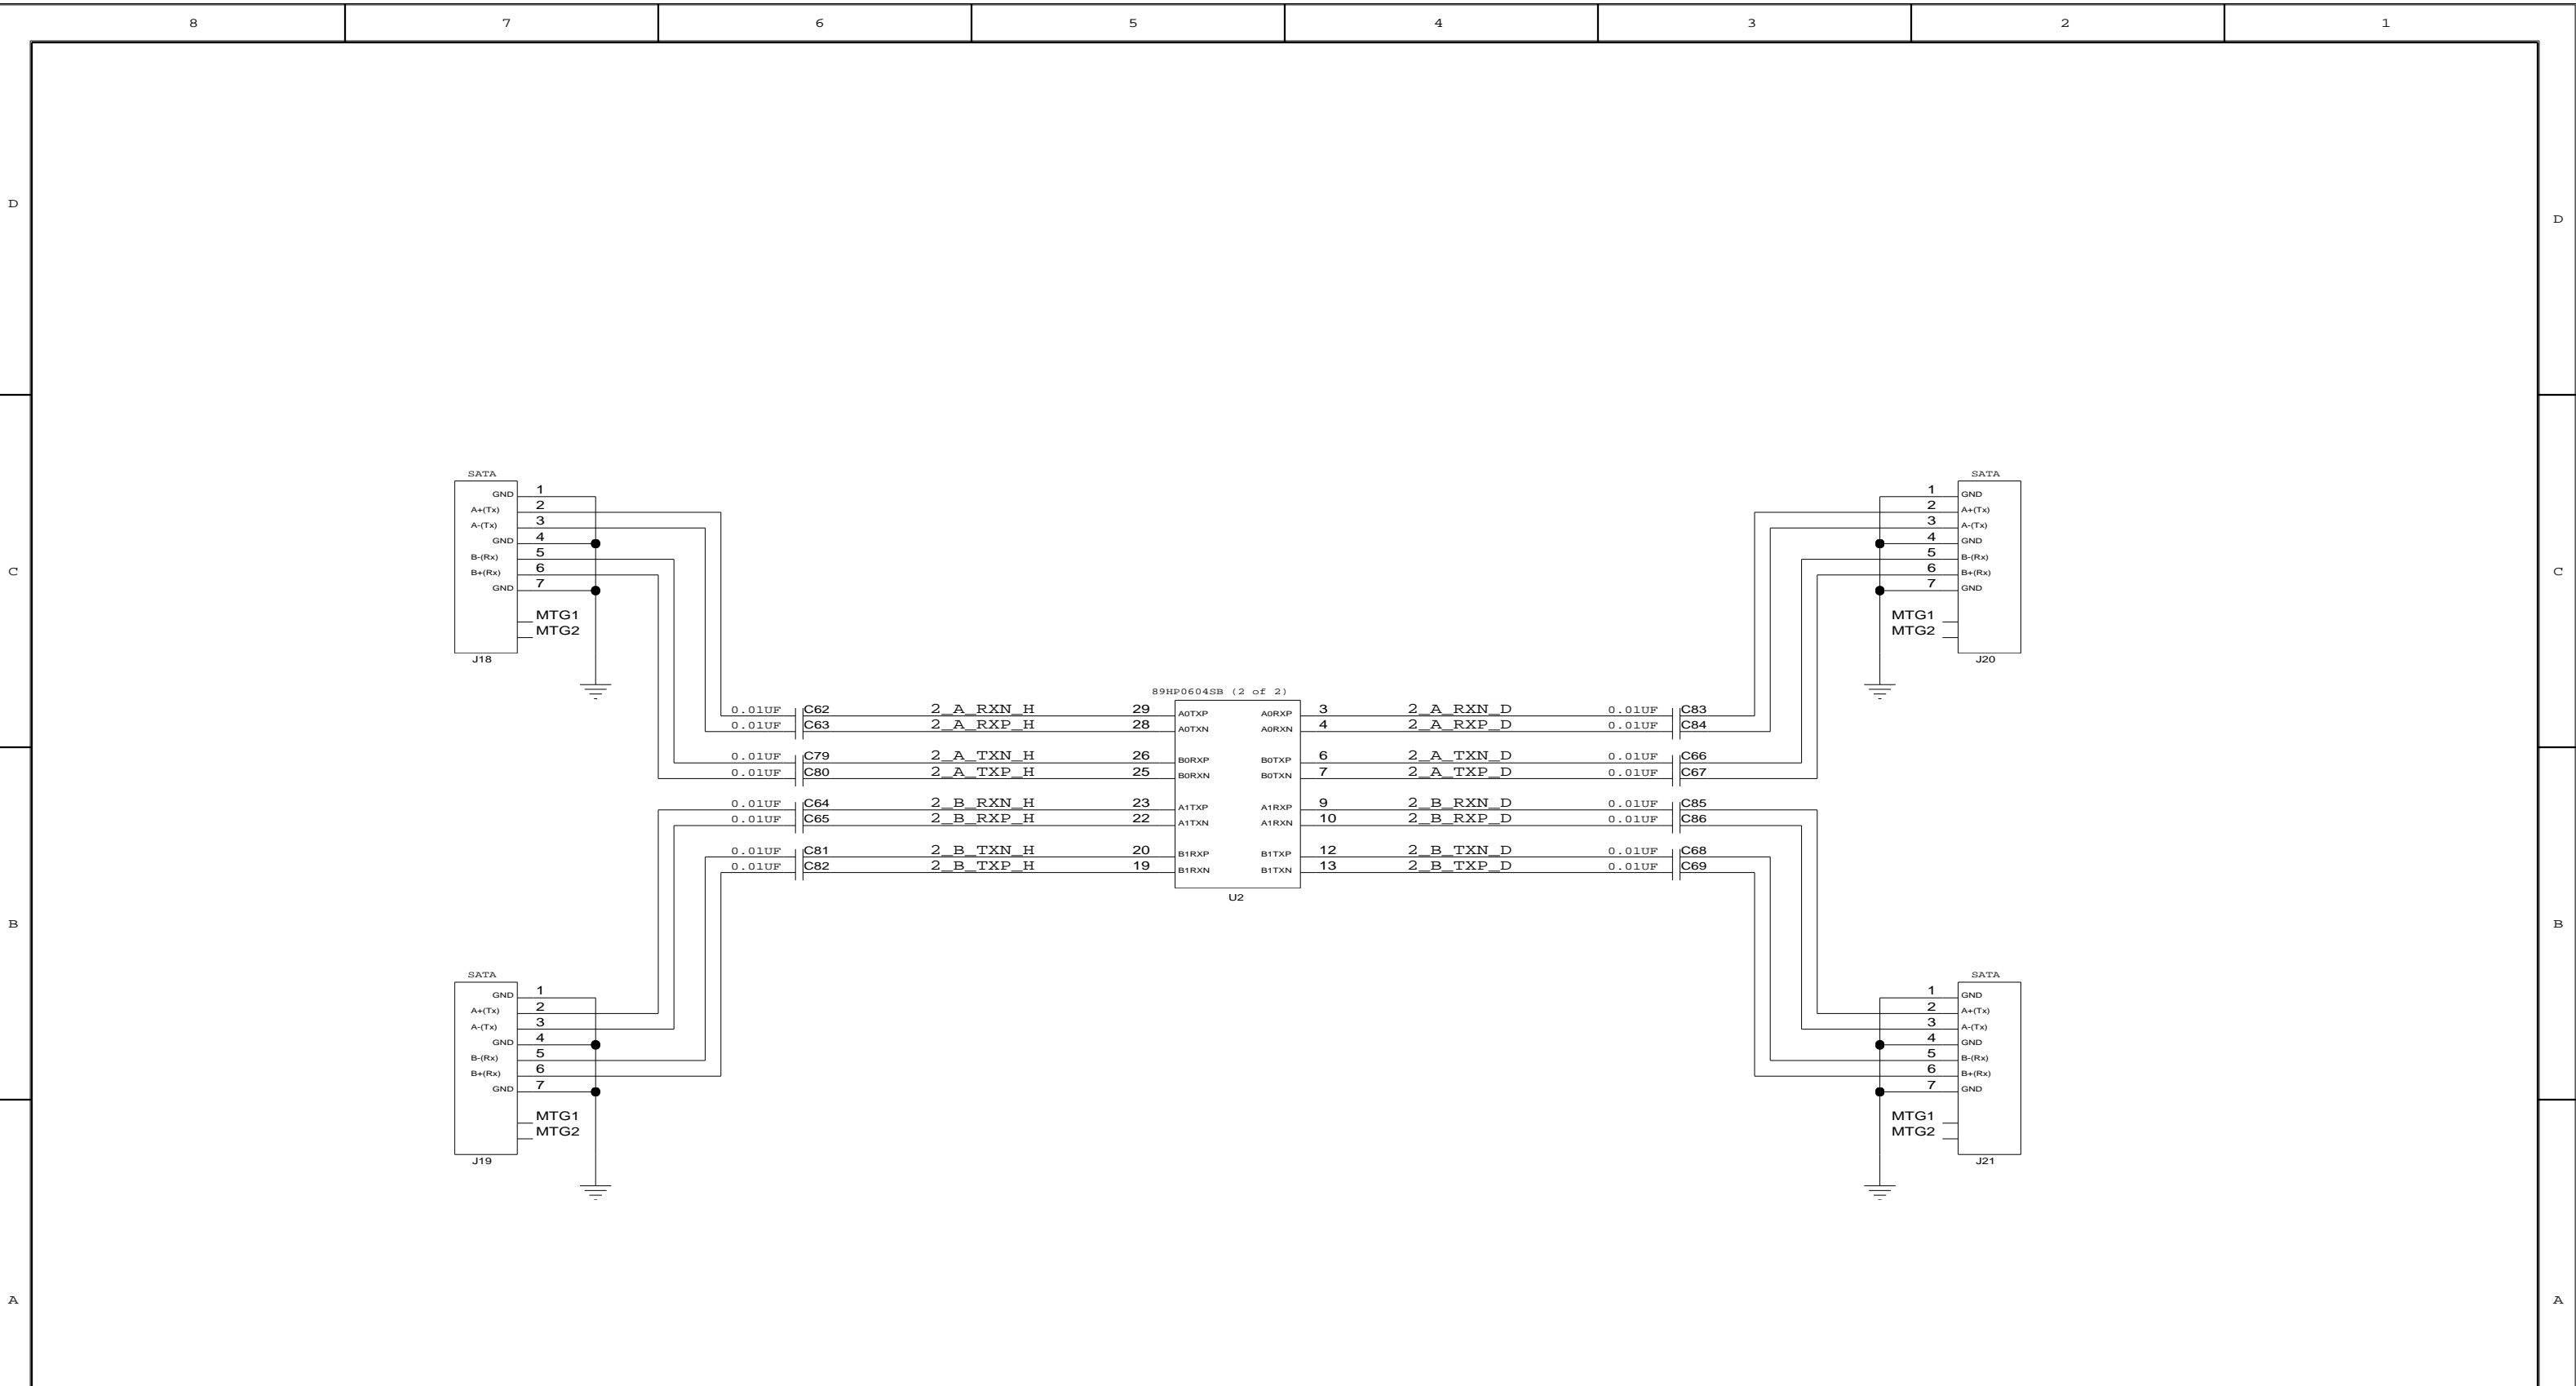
8 7 6 5 4 3 2 1

D

D

C

C

B

B

A

A

SATA
GND 1
A+(Tx) 2
A-(Tx) 3
GND 4
B-(Rx) 5
B+(Rx) 6
GND 7
MTG1
MTG2
J18

SATA
1 GND
2 A+(Tx)
3 A-(Tx)
4 GND
5 B-(Rx)
6 B+(Rx)
7 GND
MTG1
MTG2
J20

89HP0604SB (2 of 2)

0.01UF C62 2_A_RXN_H 29 A0TXP
0.01UF C63 2_A_RXP_H 28 A0TXN
0.01UF C79 2_A_TXN_H 26 B0RXP
0.01UF C80 2_A_TXP_H 25 B0RXN
0.01UF C64 2_B_RXN_H 23 A1TXP
0.01UF C65 2_B_RXP_H 22 A1TXN
0.01UF C81 2_B_TXN_H 20 B1RXP
0.01UF C82 2_B_TXP_H 19 B1RXN

A0RXP 3 2_A_RXN_D 0.01UF C83
A0RXN 4 2_A_RXP_D 0.01UF C84
B0TXP 6 2_A_TXN_D 0.01UF C66
B0TXN 7 2_A_TXP_D 0.01UF C67
A1RXP 9 2_B_RXN_D 0.01UF C85
A1RXN 10 2_B_RXP_D 0.01UF C86
B1TXP 12 2_B_TXN_D 0.01UF C68
B1TXN 13 2_B_TXP_D 0.01UF C69

U2

SATA
GND 1
A+(Tx) 2
A-(Tx) 3
GND 4
B-(Rx) 5
B+(Rx) 6
GND 7
MTG1
MTG2
J19

SATA
1 GND
2 A+(Tx)
3 A-(Tx)
4 GND
5 B-(Rx)
6 B+(Rx)
7 GND
MTG1
MTG2
J21